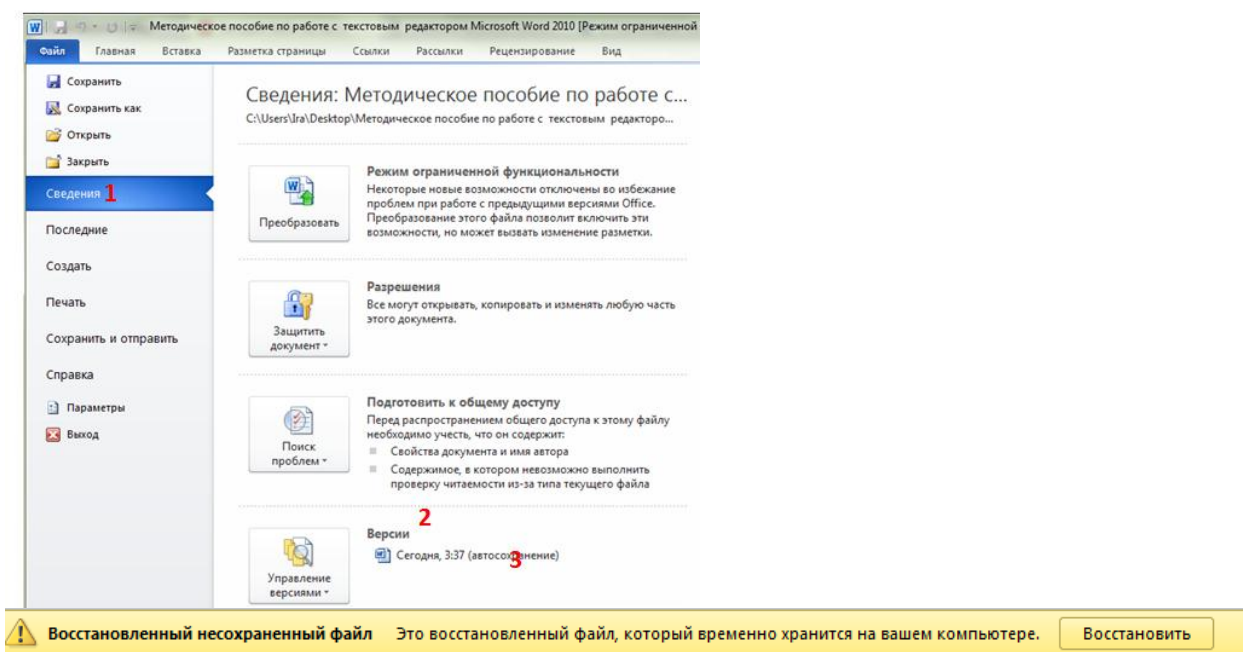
Методическое пособие по работе с текстовым редактором Microsoft Word 2010 [Режим ограниченной

Файл Главная Вставка Разметка страницы Ссылки Рассылки Рецензирование Вид

Сохранить
Сохранить как
Открыть
Закрыть
Сведения 1
Последние
Создать
Печать
Сохранить и отправить
Справка
Параметры
Выход

Сведения: Методическое пособие по работе с...
C:\Users\Ira\Desktop\Методическое пособие по работе с текстовым редакторо...

Преобразовать

Режим ограниченной функциональности
Некоторые новые возможности отключены во избежание проблем при работе с предыдущими версиями Office. Преобразование этого файла позволит включить эти возможности, но может вызвать изменение разметки.

Защитить документ

Разрешения
Все могут открывать, копировать и изменять любую часть этого документа.

Поиск проблем

Подготовить к общему доступу
Перед распространением общего доступа к этому файлу необходимо учесть, что он содержит:
Свойства документа и имя автора
Содержимое, в котором невозможно выполнить проверку читаемости из-за типа текущего файла

2

Управление версиями

Версии
Сегодня, 3:37 (автосохранение) 3

Восстановленный несохраненный файл Это восстановленный файл, который временно хранится на вашем компьютере. Восстановить